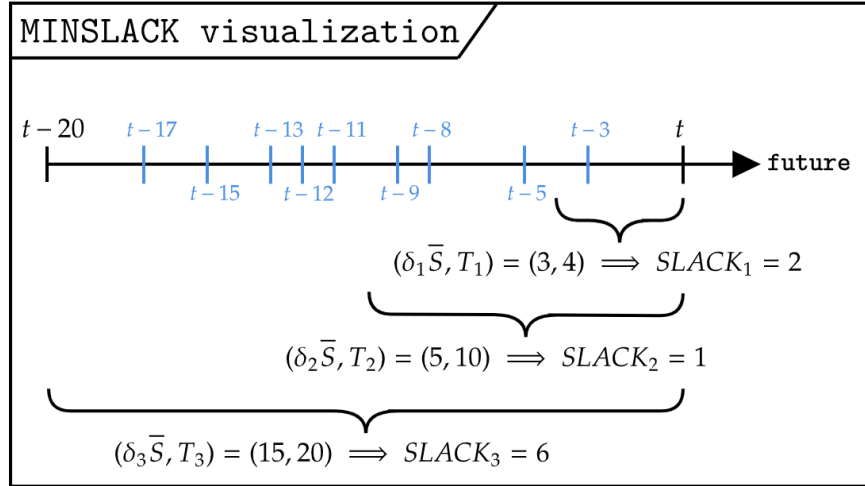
MINSLACK visualization

$t-20$

$t-17$

$t-15$

$t-13$

$t-12$

$t-11$

$t-9$

$t-8$

$t-5$

$t-3$

$t$

future

$(\delta_1\overline{S}, T_1) = (3, 4) \implies SLACK_1 = 2$

$(\delta_2\overline{S}, T_2) = (5, 10) \implies SLACK_2 = 1$

$(\delta_3\overline{S}, T_3) = (15, 20) \implies SLACK_3 = 6$